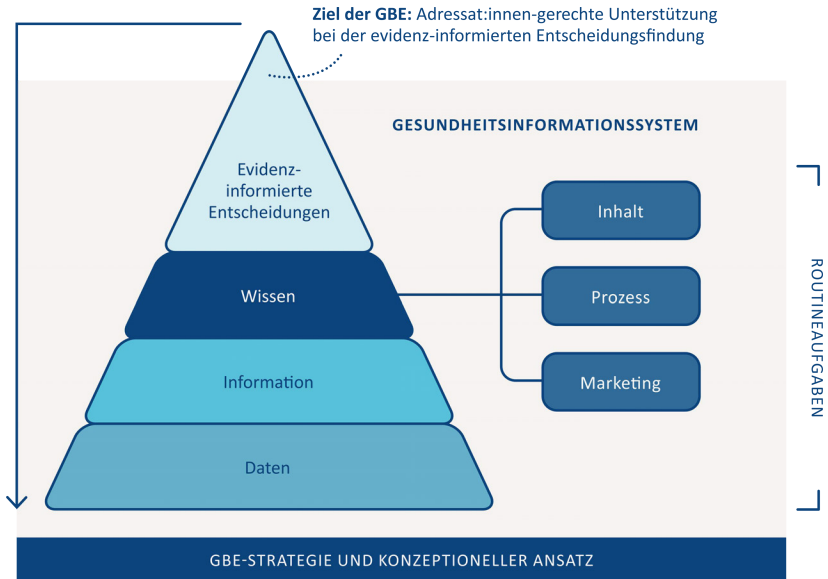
**Ziel der GBE:** Adressat:innen-gerechte Unterstützung bei der evidenz-informierten Entscheidungsfindung

GESUNDHEITSINFORMATIONSSYSTEM

Evidenz-informierte Entscheidungen

Wissen

Information

Daten

Inhalt

Prozess

Marketing

ROUTINEAUFGABEN

GBE-STRATEGIE UND KONZEPTIONELLER ANSATZ